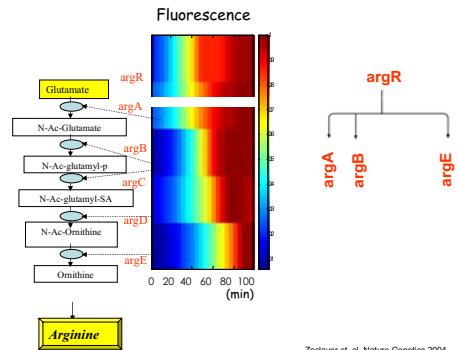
Fluorescence

argR

Glutamate

argA

N-Ac-Glutamate

argB

N-Ac-glutamyl-p

argC

N-Ac-glutamyl-SA

argD

N-Ac-Ornithine

argE

Ornithine

Arginine

0 20 40 60 80 100 (min)

1
.9
.8
.7
.6
.5
.4
.3
.2
.1

argR

argA argB argE

Zaslaver et. al. Nature Genetics 2004